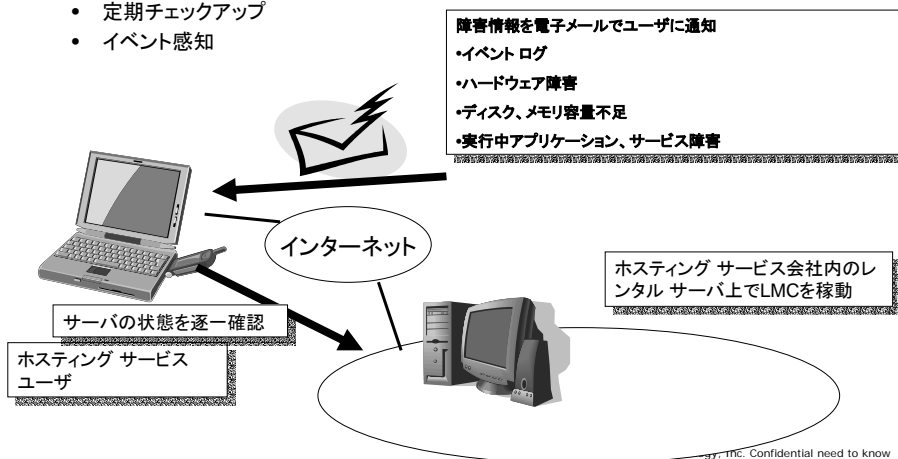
• 定期チェックアップ
• イベント感知

障害情報を電子メールでユーザに通知
•イベント ログ
•ハードウェア障害
•ディスク、メモリ容量不足
•実行中アプリケーション、サービス障害

インターネット

ホスティング サービス会社内のレンタル サーバ上でLMCを稼動

サーバの状態を逐一確認

ホスティング サービス ユーザ

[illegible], Inc. Confidential need to know